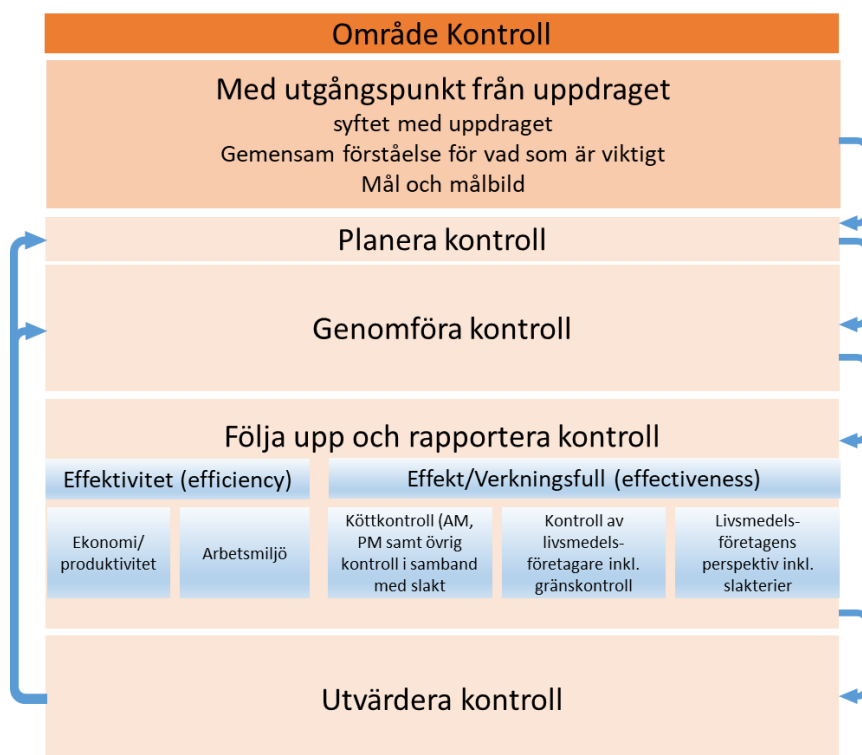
Område Kontroll

Med utgångspunkt från uppdraget
syftet med uppdraget
Gemensam förståelse för vad som är viktigt
Mål och målbild

Planera kontroll

Genomföra kontroll

Följa upp och rapportera kontroll

Effektivitet (efficiency)

Effekt/Verkningsfull (effectiveness)

Ekonomi/ produktivitet

Arbetsmiljö

Köttkontroll (AM, PM samt övrig kontroll i samband med slakt

Kontroll av livsmedelsföretagare inkl. gränskontroll

Livsmedelsföretagens perspektiv inkl. slakterier

Utvärdera kontroll